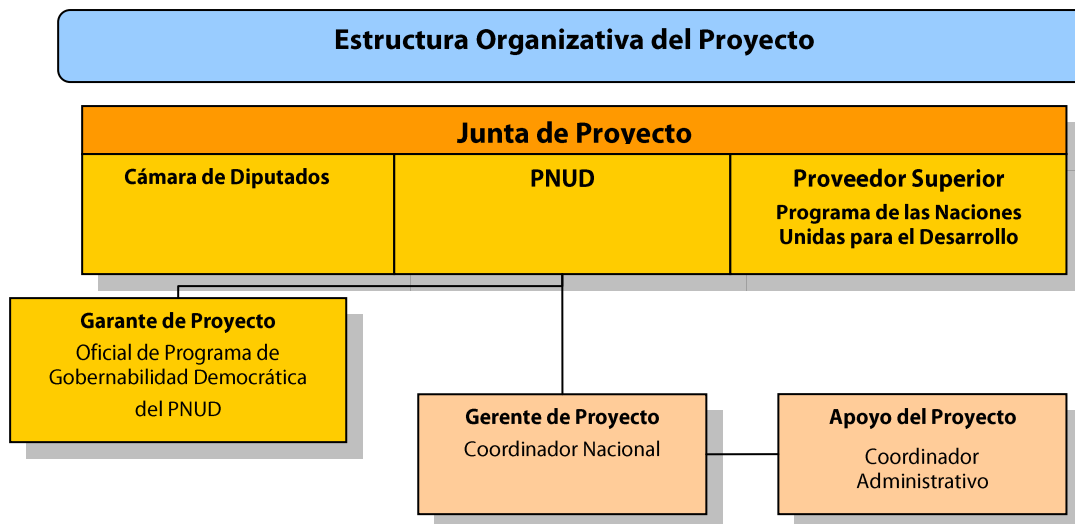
Estructura Organizativa del Proyecto

Junta de Proyecto

Cámara de Diputados

PNUD

Proveedor Superior
Programa de las Naciones Unidas para el Desarrollo

Garante de Proyecto
Oficial de Programa de Gobernabilidad Democrática del PNUD

Gerente de Proyecto
Coordinador Nacional

Apoyo del Proyecto
Coordinador Administrativo